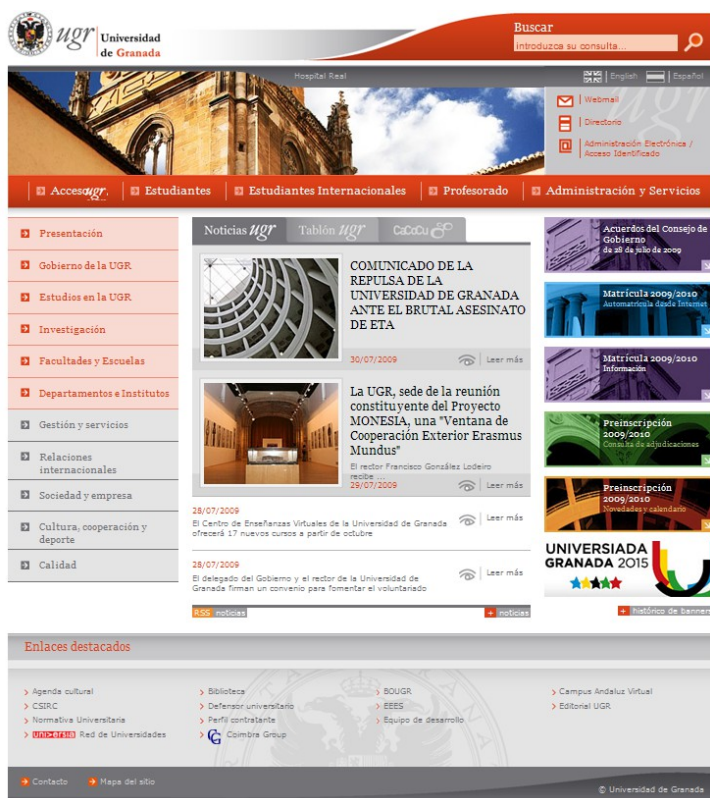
ugr Universidad de Granada

Buscar
introduzca su consulta...

Hospital Real

English | Español

Webmail
Directorio
Administración Electrónica / Acceso Identificado

Acceso ugr | Estudiantes | Estudiantes Internacionales | Profesorado | Administración y Servicios

Presentación
Gobierno de la UGR
Estudios en la UGR
Investigación
Facultades y Escuelas
Departamentos e Institutos
Gestión y servicios
Relaciones internacionales
Sociedad y empresa
Cultura, cooperación y deporte
Calidad

Noticias ugr | Tablón ugr | CaCoCu

COMUNICADO DE LA REPULSA DE LA UNIVERSIDAD DE GRANADA ANTE EL BRUTAL ASESINATO DE ETA
30/07/2009 Leer más

La UGR, sede de la reunión constituyente del Proyecto MONESIA, una "Ventana de Cooperación Exterior Erasmus Mundus"
El rector Francisco González Lodeiro recibe ...
29/07/2009 Leer más

28/07/2009
El Centro de Enseñanzas Virtuales de la Universidad de Granada ofrecerá 17 nuevos cursos a partir de octubre
Leer más

28/07/2009
El delegado del Gobierno y el rector de la Universidad de Granada firman un convenio para fomentar el voluntariado
Leer más

RSS noticias
+ noticias

Acuerdos del Consejo de Gobierno de 28 de julio de 2009
Matrícula 2009/2010 Automatrícula desde Internet
Matrícula 2009/2010 Información
Preinscripción 2009/2010 Consulta de adjudicaciones
Preinscripción 2009/2010 Novedades y calendario
UNIVERSIADA GRANADA 2015
+ histórico de banners

Enlaces destacados

Agenda cultural
CSIRC
Normativa Universitaria
universia Red de Universidades
Biblioteca
Defensor universitario
Perfil contratante
Coimbra Group
BOUGR
EEES
Equipo de desarrollo
Campus Andaluz Virtual
Editorial UGR

Contacto
Mapa del sitio
© Universidad de Granada